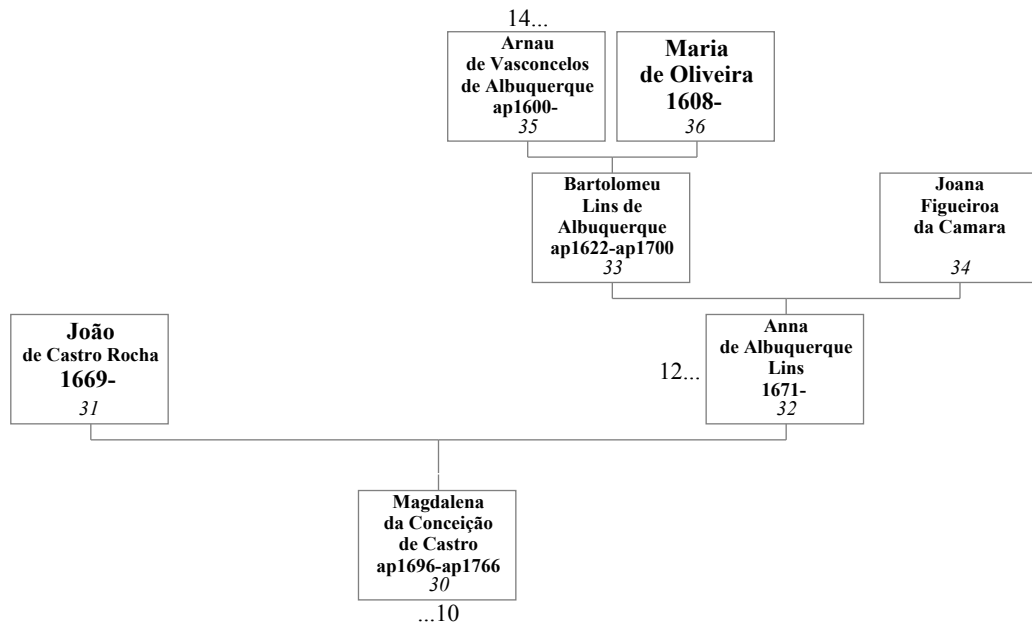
14...

Arnau de Vasconcelos de Albuquerque ap1600-
35

Maria de Oliveira 1608-
36

Bartolomeu Lins de Albuquerque ap1622-ap1700
33

Joana Figueiroa da Camara
34

João de Castro Rocha 1669-
31

12...

Anna de Albuquerque Lins 1671-
32

Magdalena da Conceição de Castro ap1696-ap1766
30

...10